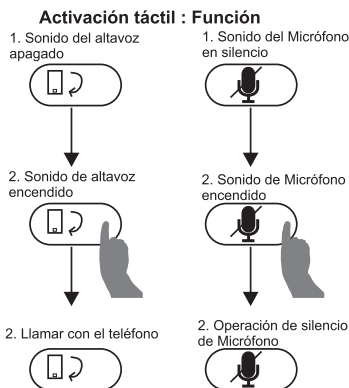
Activación táctil : Función

1. Sonido del altavoz apagado

2. Sonido de altavoz encendido

2. Llamar con el teléfono

1. Sonido del Micrófono en silencio

2. Sonido de Micrófono encendido

2. Operación de silencio de Micrófono